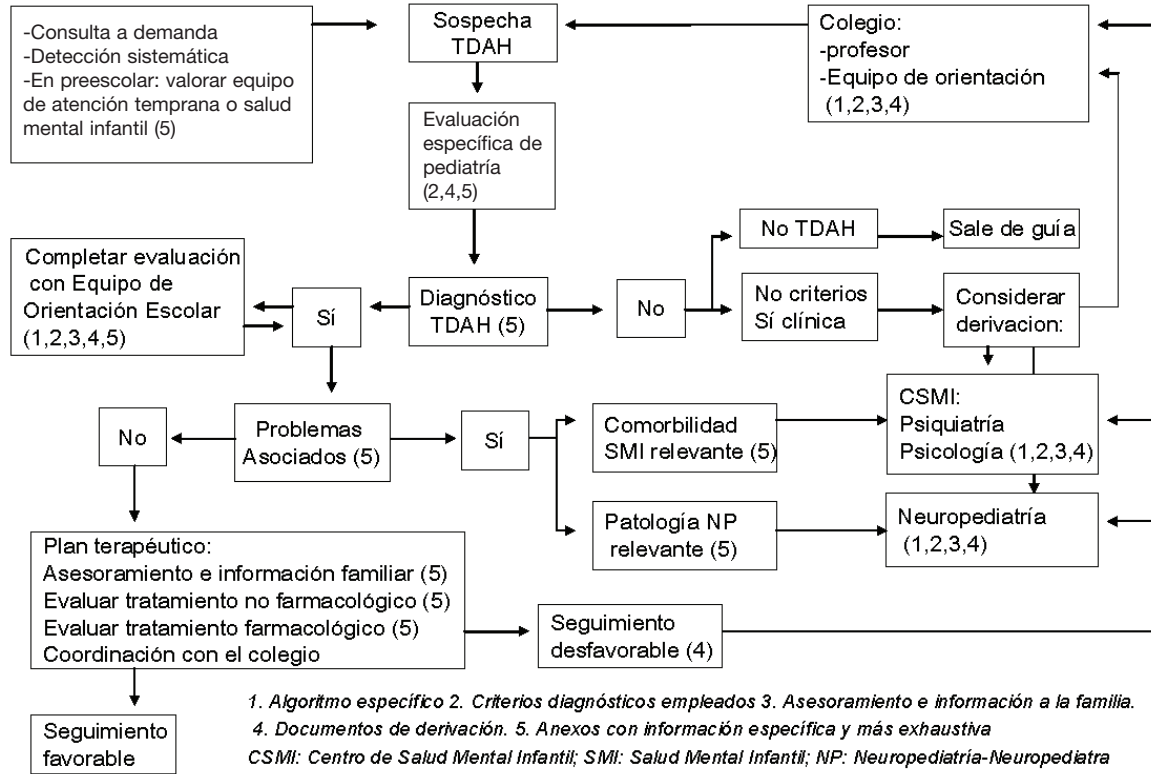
-Consulta a demanda
-Detección sistemática
-En preescolar: valorar equipo de atención temprana o salud mental infantil (5)

Sospecha TDAH

Colegio:
-profesor
-Equipo de orientación
(1,2,3,4)

Evaluación específica de pediatría
(2,4,5)

No TDAH

Sale de guía

Completar evaluación con Equipo de Orientación Escolar
(1,2,3,4,5)

Sí

Diagnóstico TDAH (5)

No

No criterios
Sí clínica

Considerar derivacion:

CSMI:
Psiquiatría
Psicología (1,2,3,4)

No

Problemas Asociados (5)

Sí

Comorbilidad SMI relevante (5)

Patología NP relevante (5)

Neuropediatría
(1,2,3,4)

Plan terapéutico:
Asesoramiento e información familiar (5)
Evaluar tratamiento no farmacológico (5)
Evaluar tratamiento farmacológico (5)
Coordinación con el colegio

Seguimiento desfavorable (4)

Seguimiento favorable

1. Algoritmo específico 2. Criterios diagnósticos empleados 3. Asesoramiento e información a la familia.
4. Documentos de derivación. 5. Anexos con información específica y más exhaustiva
CSMI: Centro de Salud Mental Infantil; SMI: Salud Mental Infantil; NP: Neuropediatría-Neuropediatra